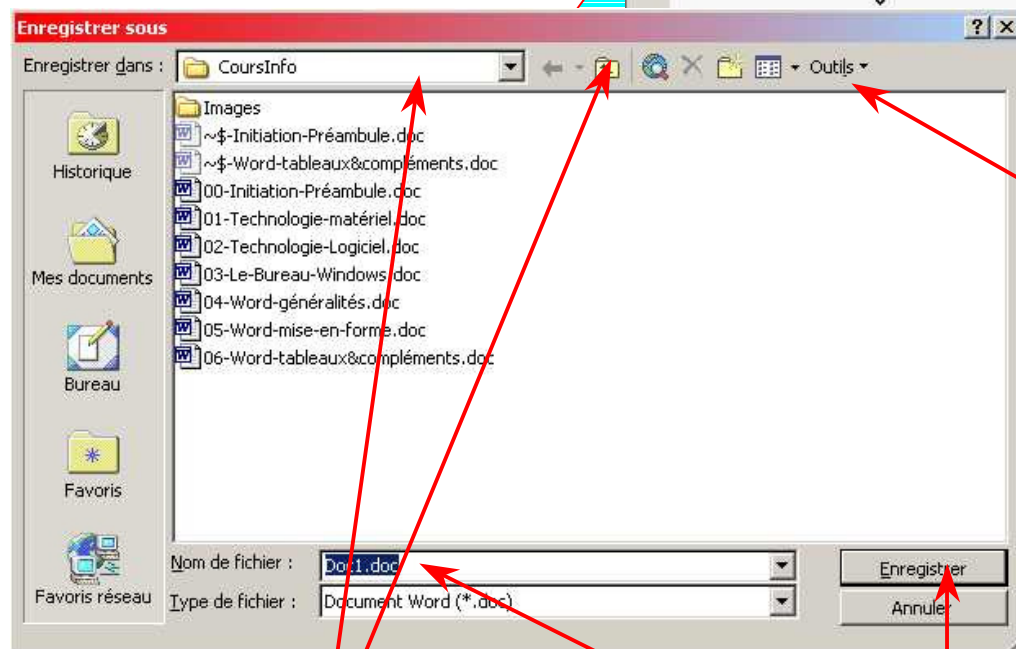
Enregistrer sous

Enregistrer dans : CoursInfo

Outils

Historique

Mes documents

Bureau

Favoris

Favoris réseau

Images
~$-Initiation-Préambule.doc
~$-Word-tableaux&compléments.doc
00-Initiation-Préambule.doc
01-Technologie-matériel.doc
02-Technologie-Logiciel.doc
03-Le-Bureau-Windows.doc
04-Word-généralités.doc
05-Word-mise-en-forme.doc
06-Word-tableaux&compléments.doc

Nom de fichier : Doc1.doc

Type de fichier : Document Word (*.doc)

Enregistrer

Annuler